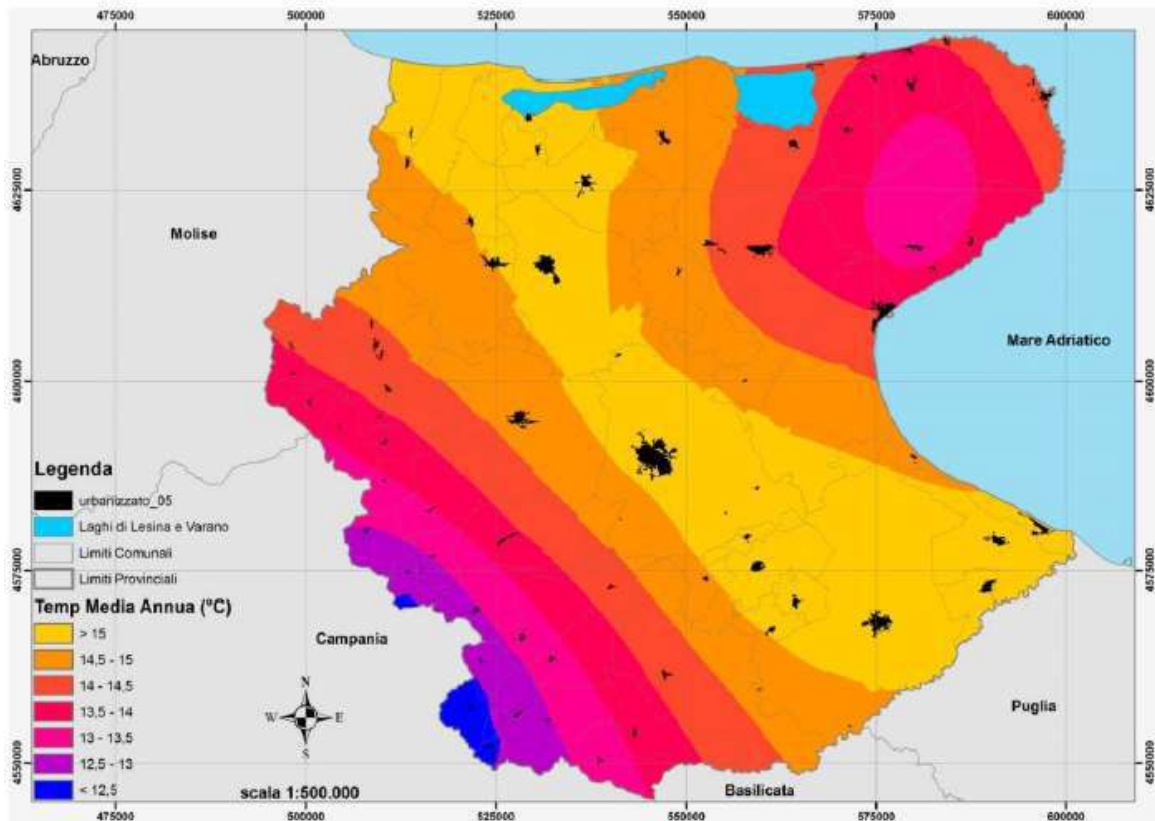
475000 500000 525000 550000 575000 600000

Abruzzo

Molise

Mare Adriatico

Campania

Puglia

Basilicata

4625000
4600000
4575000
4550000

Legenda
urbanizzato_05
Laghi di Lesina e Varano
Limiti Comunali
Limiti Provinciali

Temp Media Annua (°C)
> 15
14,5 - 15
14 - 14,5
13,5 - 14
13 - 13,5
12,5 - 13
< 12,5

N
W E
S

scala 1:500.000

475000 500000 525000 550000 575000 600000